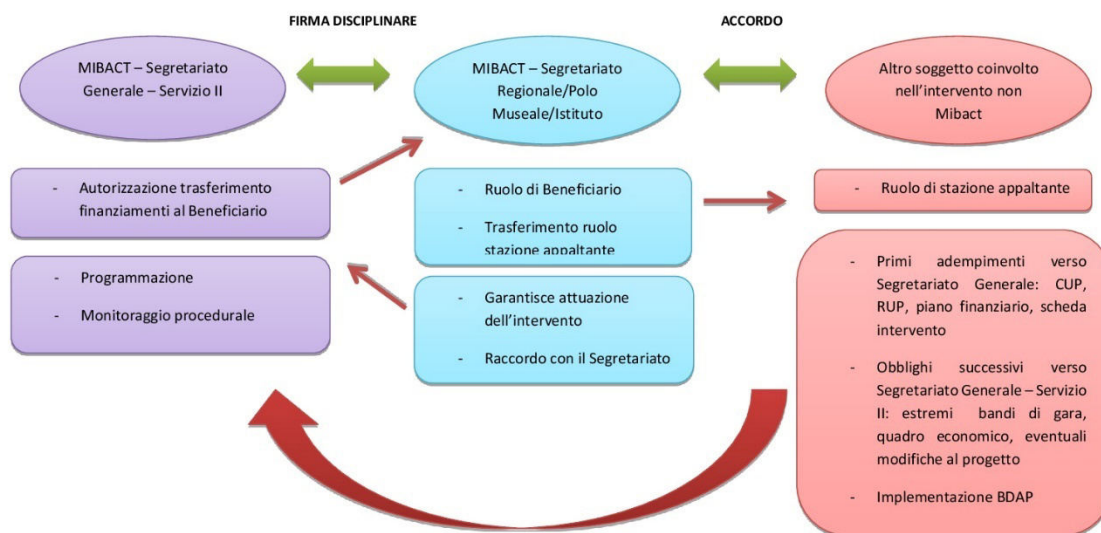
FIRMA DISCIPLINARE

ACCORDO

MIBACT – Segretariato Generale – Servizio II

MIBACT – Segretariato Regionale/Polo Museale/Istituto

Altro soggetto coinvolto nell'intervento non Mibact

- Autorizzazione trasferimento finanziamenti al Beneficiario

- Ruolo di Beneficiario
- Trasferimento ruolo stazione appaltante

- Ruolo di stazione appaltante

- Programmazione
- Monitoraggio procedurale

- Garantisce attuazione dell'intervento
- Raccordo con il Segretariato

- Primi adempimenti verso Segretariato Generale: CUP, RUP, piano finanziario, scheda intervento
- Obblighi successivi verso Segretariato Generale – Servizio II: estremi bandi di gara, quadro economico, eventuali modifiche al progetto
- Implementazione BDAP